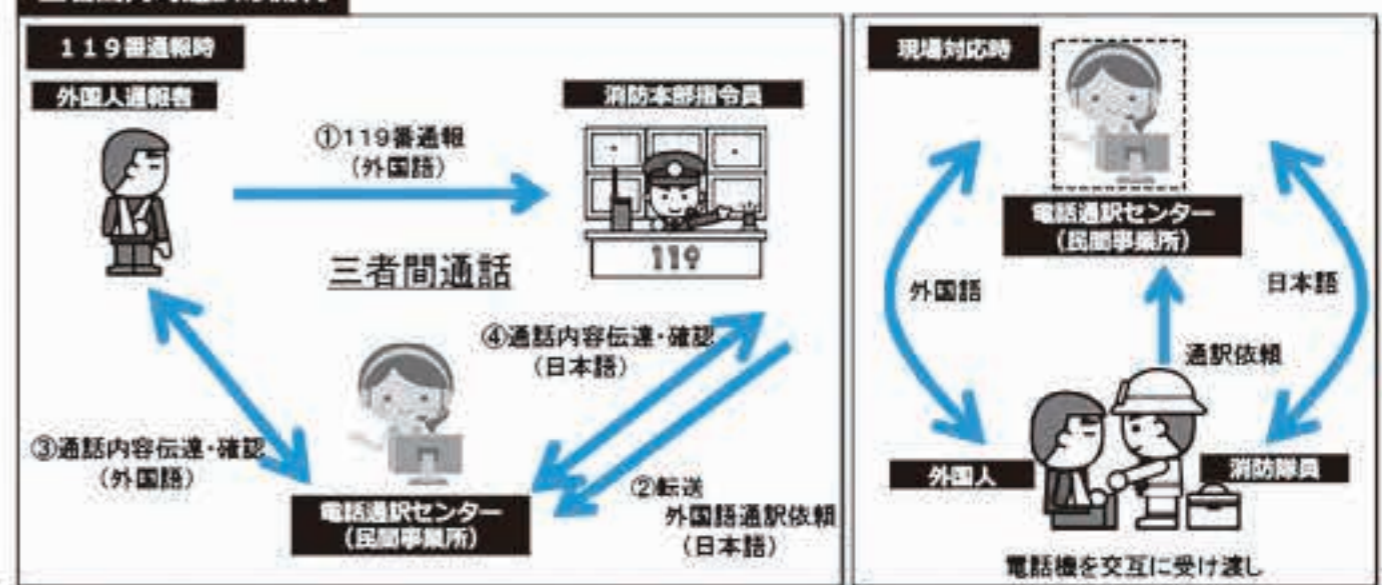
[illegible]

１１９番通報時

外国人通報者

①119番通報
（外国語）

消防本部指令員

119

三者間通話

④通話内容伝達・確認
（日本語）

③通話内容伝達・確認
（外国語）

電話通訳センター
（民間事業所）

②転送
外国語通訳依頼
（日本語）

現場対応時

電話通訳センター
（民間事業所）

外国語

日本語

通訳依頼

外国人

消防隊員

電話機を交互に受け渡し